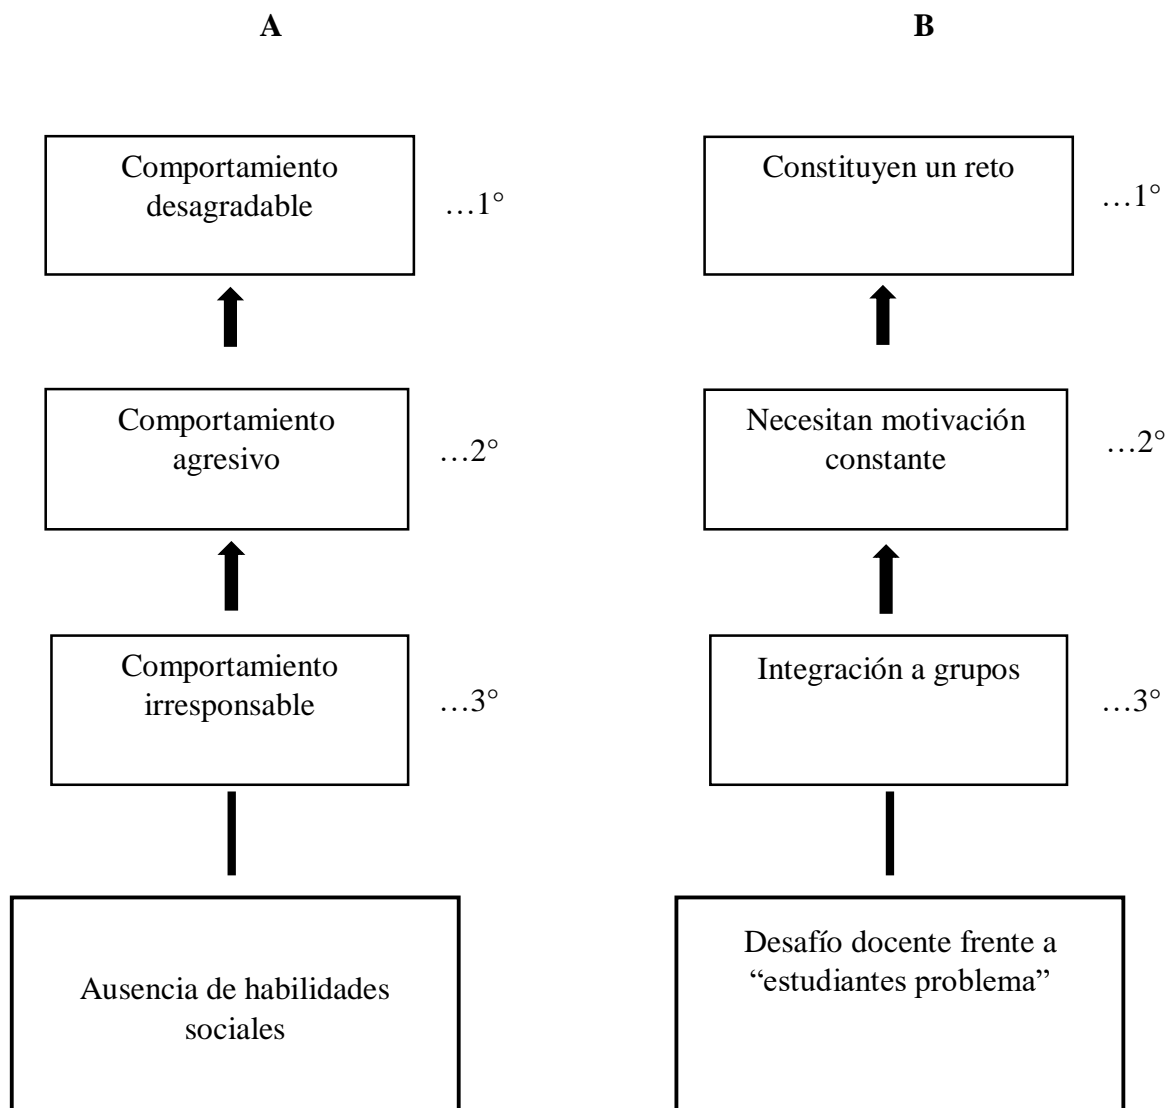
A

Comportamiento desagradable

…1°

Comportamiento agresivo

…2°

Comportamiento irresponsable

…3°

Ausencia de habilidades sociales

B

Constituyen un reto

…1°

Necesitan motivación constante

…2°

Integración a grupos

…3°

Desafío docente frente a "estudiantes problema"